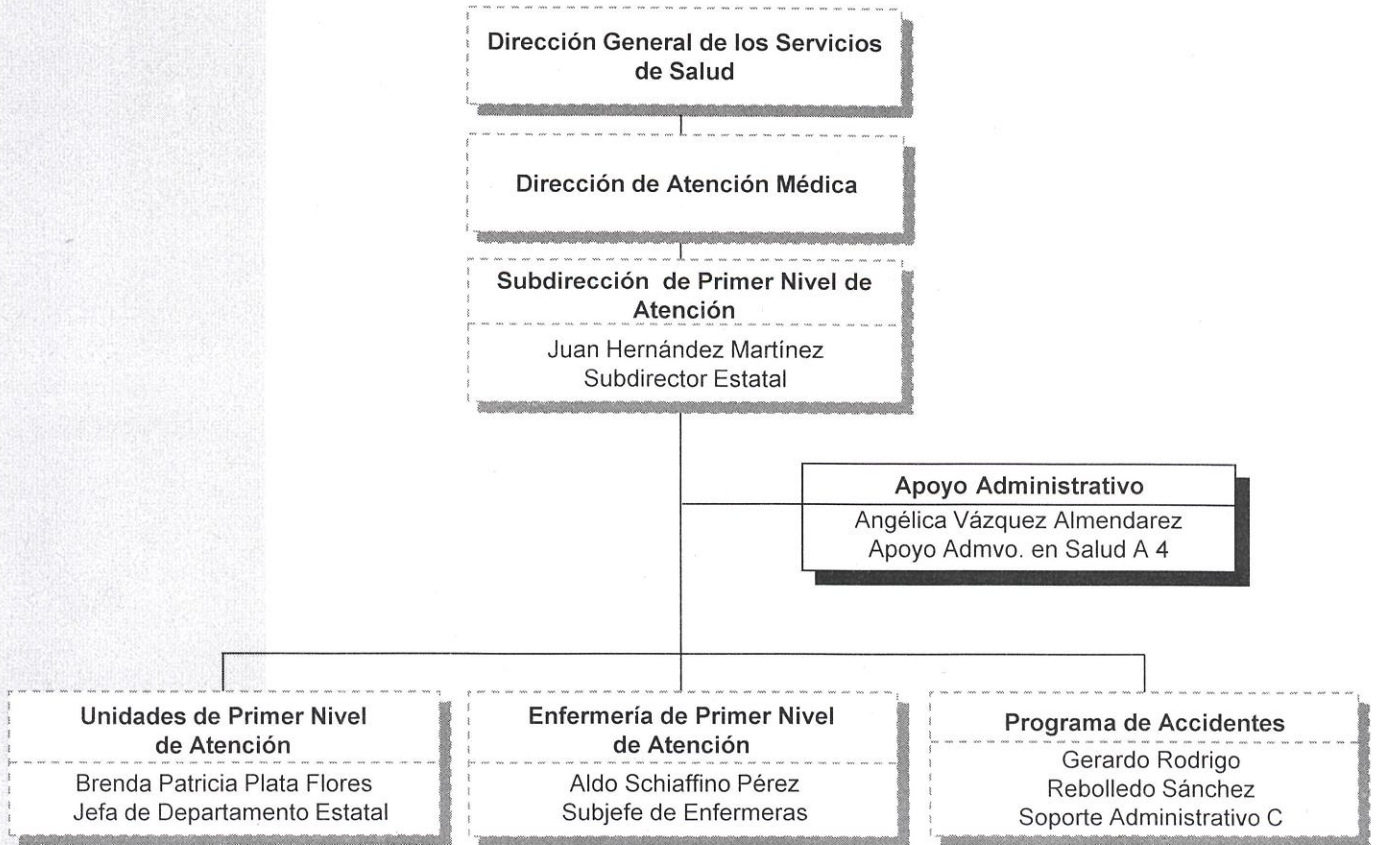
Dirección General de los Servicios de Salud

Dirección de Atención Médica

Subdirección de Primer Nivel de Atención

Juan Hernández Martínez
Subdirector Estatal

Apoyo Administrativo

Angélica Vázquez Almendarez
Apoyo Admvo. en Salud A 4

Unidades de Primer Nivel de Atención

Brenda Patricia Plata Flores
Jefa de Departamento Estatal

Enfermería de Primer Nivel de Atención

Aldo Schiaffino Pérez
Subjefe de Enfermeras

Programa de Accidentes

Gerardo Rodrigo
Rebolledo Sánchez
Soporte Administrativo C